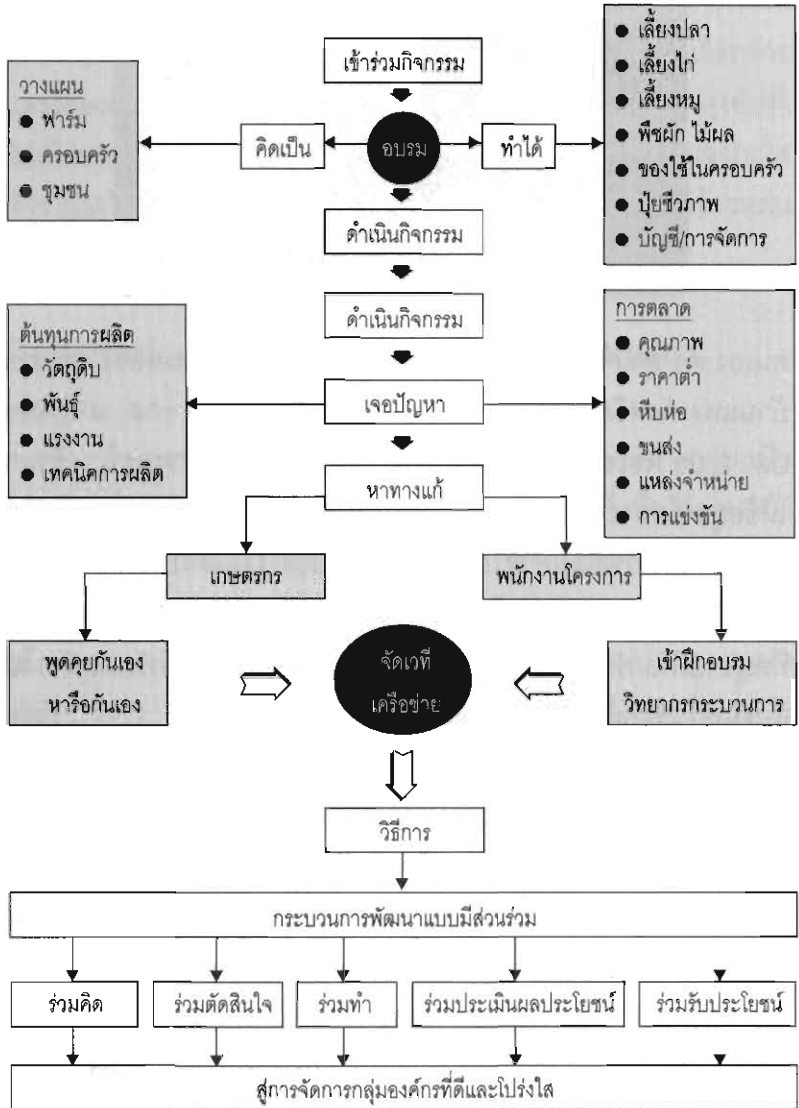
เข้าร่วมกิจกรรม

วางแผน
● ฟาร์ม
● ครอบครัว
● ชุมชน

คิดเป็น

อบรม

ทำได้

● เลี้ยงปลา
● เลี้ยงไก่
● เลี้ยงหมู
● พืชผัก ไม้ผล
● ของใช้ในครอบครัว
● ปุ๋ยชีวภาพ
● บัญชี/การจัดการ

ดำเนินกิจกรรม

ดำเนินกิจกรรม

ต้นทุนการผลิต
● วัตถุดิบ
● พันธุ์
● แรงงาน
● เทคนิคการผลิต

เจอปัญหา

การตลาด
● คุณภาพ
● ราคาต่ำ
● หีบห่อ
● ขนส่ง
● แหล่งจำหน่าย
● การแข่งขัน

หาทางแก้

เกษตรกร

พนักงานโครงการ

พูดคุยกันเอง
หารือกันเอง

จัดเวที
เครือข่าย

เข้าฝึกอบรม
วิทยากรกระบวนการ

วิธีการ

กระบวนการพัฒนาแบบมีส่วนร่วม

ร่วมคิด

ร่วมตัดสินใจ

ร่วมทำ

ร่วมประเมินผลประโยชน์

ร่วมรับประโยชน์

สู่การจัดการกลุ่มองค์กรที่ดีและโปร่งใส